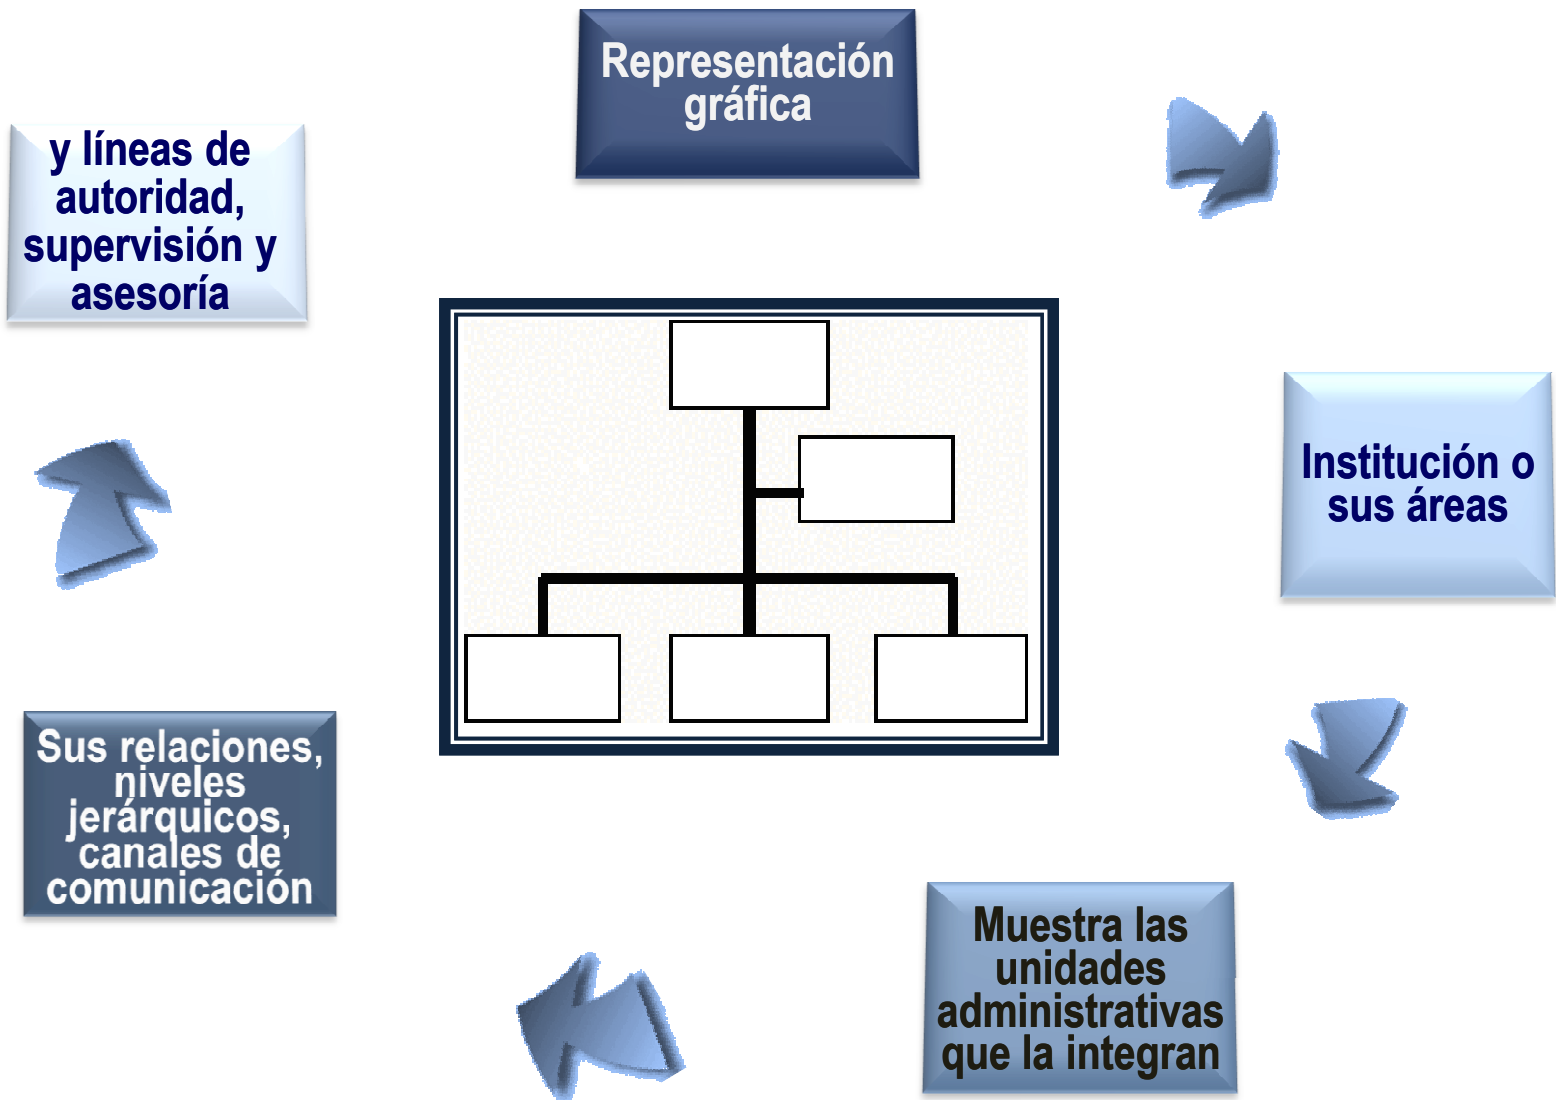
Representación gráfica

Institución o sus áreas

Muestra las unidades administrativas que la integran

Sus relaciones, niveles jerárquicos, canales de comunicación

y líneas de autoridad, supervisión y asesoría